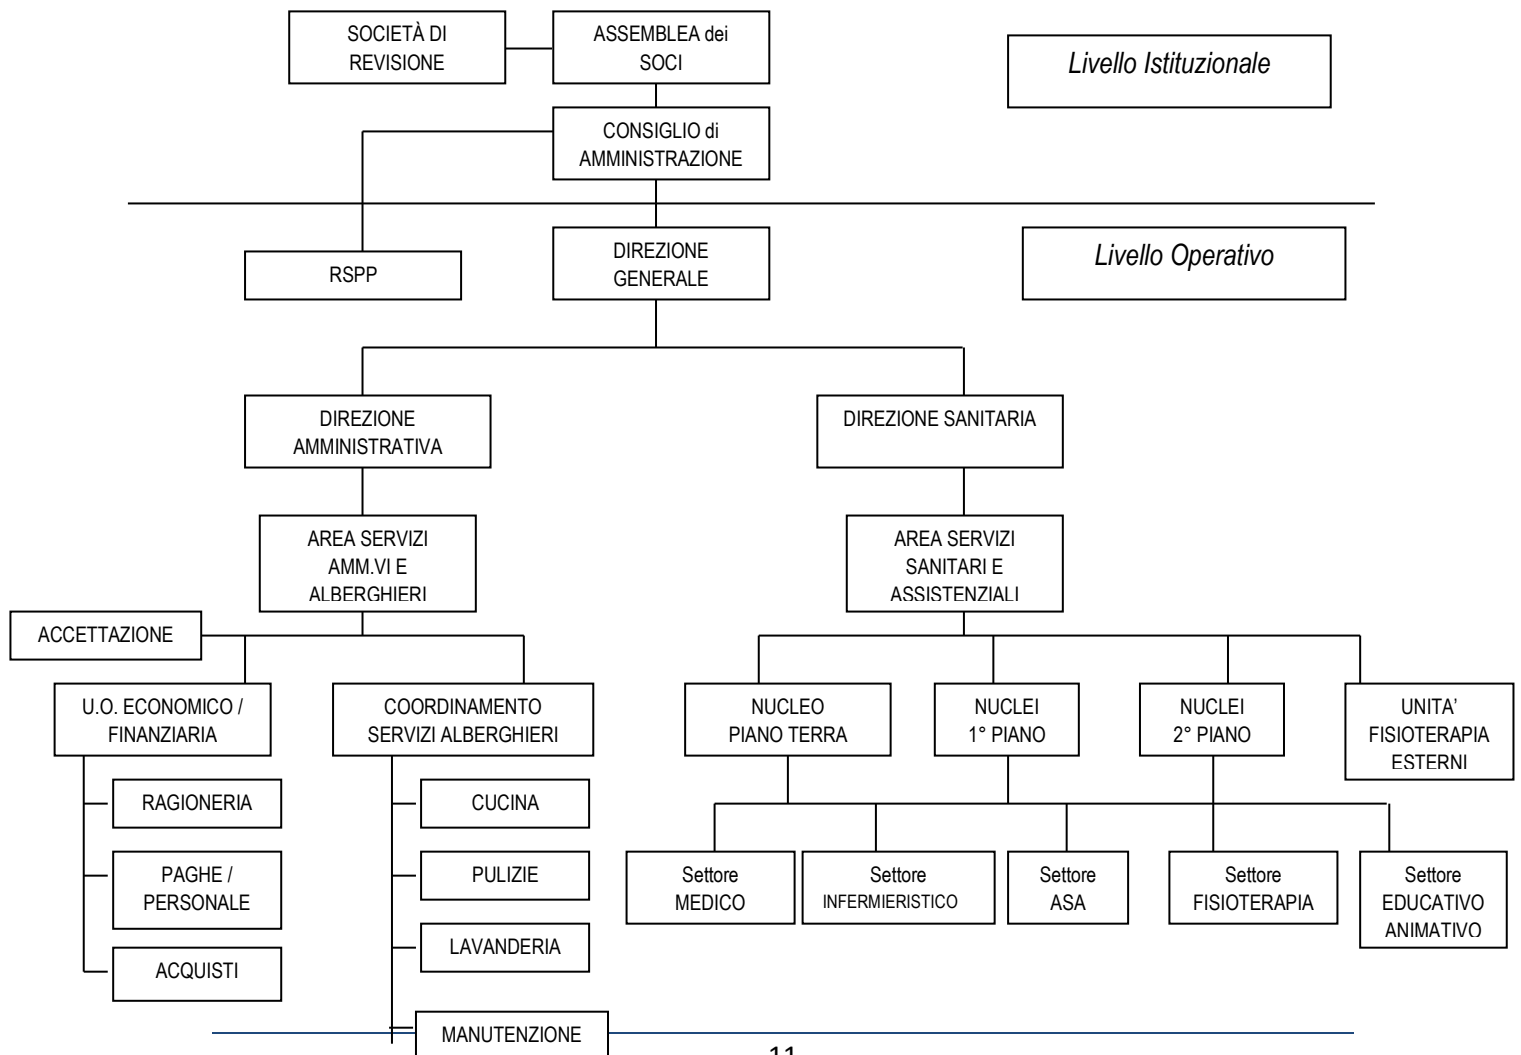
SOCIETÀ DI REVISIONE

ASSEMBLEA dei SOCI

Livello Istituzionale

CONSIGLIO di AMMINISTRAZIONE

RSPP

DIREZIONE GENERALE

Livello Operativo

DIREZIONE AMMINISTRATIVA

DIREZIONE SANITARIA

AREA SERVIZI AMM.VI E ALBERGHIERI

AREA SERVIZI SANITARI E ASSISTENZIALI

ACCETTAZIONE

U.O. ECONOMICO / FINANZIARIA

COORDINAMENTO SERVIZI ALBERGHIERI

NUCLEO PIANO TERRA

NUCLEI 1° PIANO

NUCLEI 2° PIANO

UNITA' FISIOTERAPIA ESTERNI

RAGIONERIA

PAGHE / PERSONALE

ACQUISTI

CUCINA

PULIZIE

LAVANDERIA

MANUTENZIONE

Settore MEDICO

Settore INFERMIERISTICO

Settore ASA

Settore FISIOTERAPIA

Settore EDUCATIVO ANIMATIVO

11